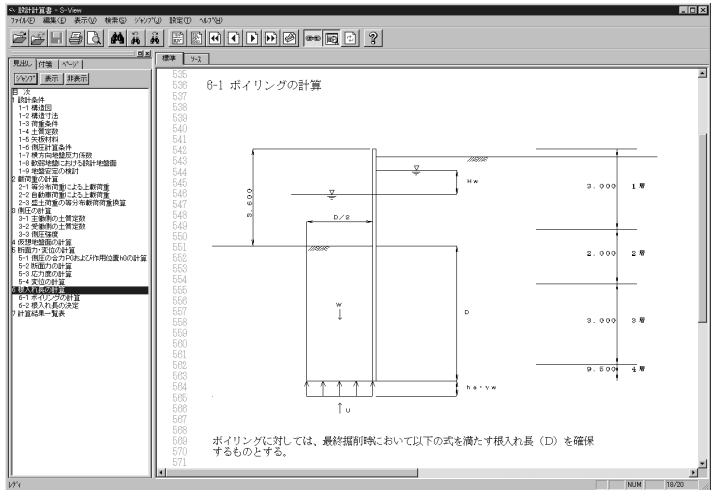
設計計算書 - S-View
ﾌｧｲﾙ(F) 編集(E) 表示(V) 検索(S) ｼﾞｬﾝﾌﾟ(J) 設定(T) ﾍﾙﾌﾟ(H)

見出し | 付箋 | ﾍﾟｰｼﾞ
ｼﾞｬﾝﾌﾟ | 表示 | 非表示

目 次
1 設計条件
1-1 構造図
1-2 構造寸法
1-3 荷重条件
1-4 土質定数
1-5 矢板材料
1-6 側圧計算条件
1-7 横方向地盤反力係数
1-8 掘削地盤における設計地盤面
1-9 地盤安定の検討
2 載荷重の計算
2-1 等分布荷重による上載荷重
2-2 自動車荷重による上載荷重
2-3 盛土荷重の等分布荷重換算
3 側圧の計算
3-1 主働側の土質定数
3-2 受働側の土質定数
3-3 側圧強度
4 仮想地盤面の計算
5 断面力・変位の計算
5-1 側圧の合力P0および作用位置h0の計算
5-2 断面力の計算
5-3 応力度の計算
5-4 変位の計算
6 根入れ長の計算
6-1 ボイリングの計算
6-2 根入れ長の決定
7 計算結果一覧表

標準 | ｿｰｽ

535
536 6-1 ボイリングの計算
537
538
539
540
541
542
543
544
545
546
547
548
549
550
551
552
553
554
555
556
557
558
559
560
561
562
563
564
565
566
567
568
569 ボイリングに対しては、最終掘削時において以下の式を満たす根入れ長（D）を確保
570 するものとする。
571

Hw
3.000 1層
5.600
D/2
2.000 2層
W
D
3.000 3層
9.500 4層
ha・γw
U

ﾚﾃﾞｨ
NUM 18/20